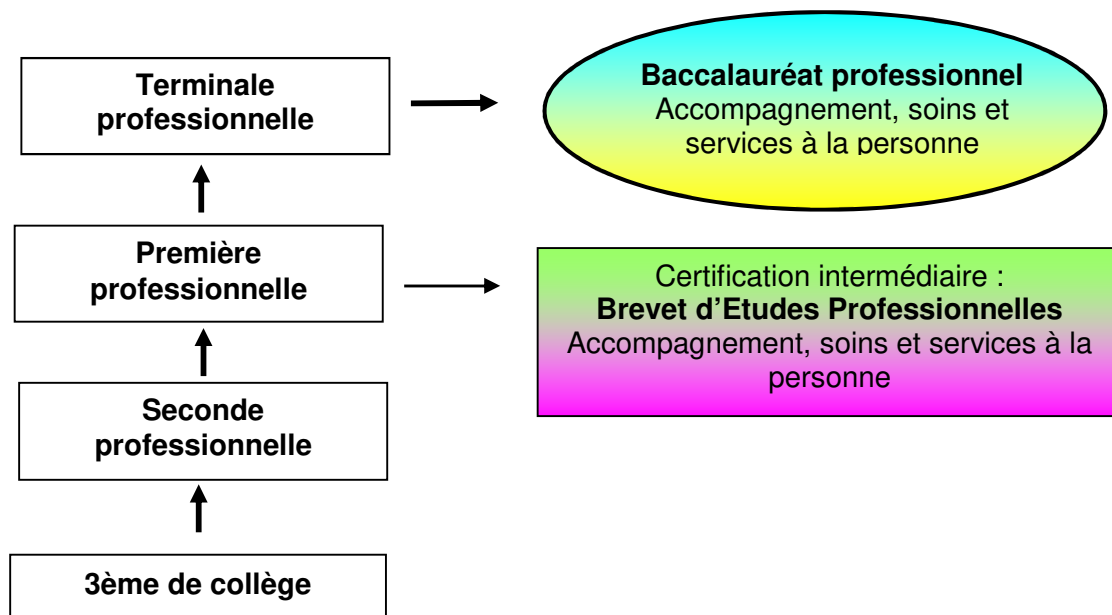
Terminale professionnelle

Baccalauréat professionnel
Accompagnement, soins et services à la personne

Première professionnelle

Certification intermédiaire :
Brevet d'Etudes Professionnelles
Accompagnement, soins et services à la personne

Seconde professionnelle

3ème de collège